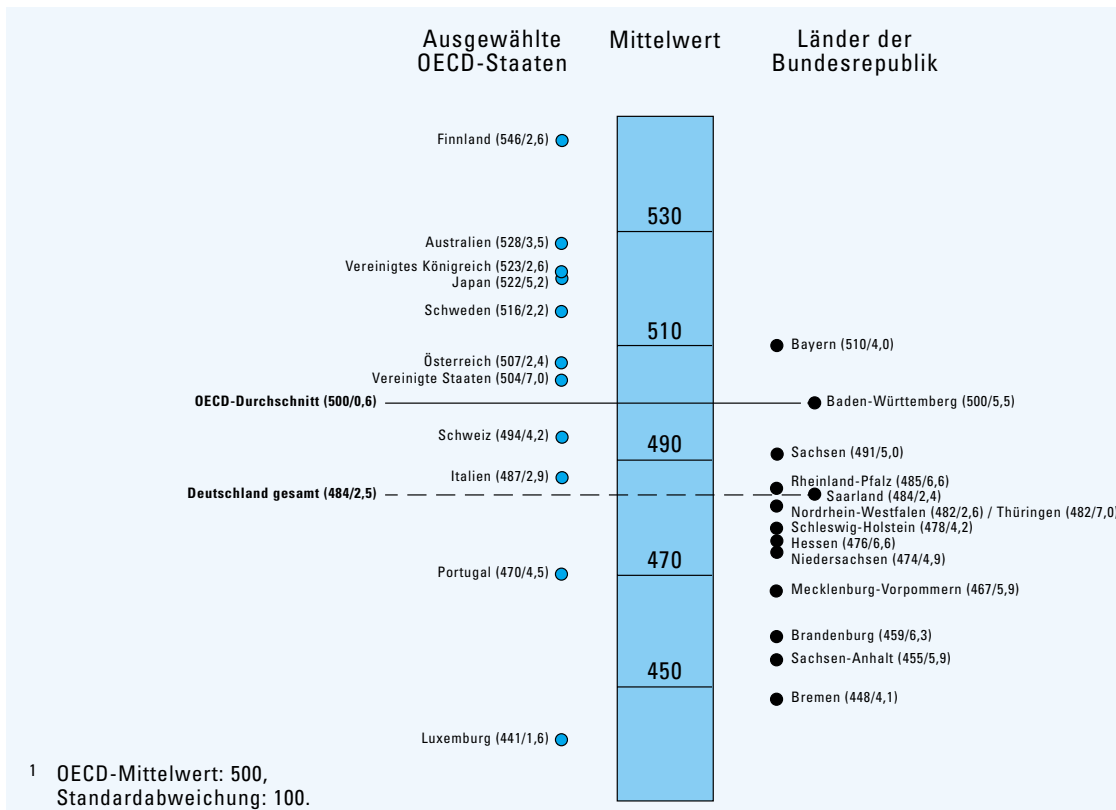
Ausgewählte OECD-Staaten

Mittelwert

Länder der Bundesrepublik

Finnland (546/2,6)

530

Australien (528/3,5)

Vereinigtes Königreich (523/2,6)
Japan (522/5,2)

Schweden (516/2,2)

510

Bayern (510/4,0)

Österreich (507/2,4)
Vereinigte Staaten (504/7,0)

OECD-Durchschnitt (500/0,6)

Baden-Württemberg (500/5,5)

Schweiz (494/4,2)

490

Sachsen (491/5,0)

Italien (487/2,9)

Rheinland-Pfalz (485/6,6)

Deutschland gesamt (484/2,5)

Saarland (484/2,4)
Nordrhein-Westfalen (482/2,6) / Thüringen (482/7,0)
Schleswig-Holstein (478/4,2)
Hessen (476/6,6)
Niedersachsen (474/4,9)

470

Portugal (470/4,5)

Mecklenburg-Vorpommern (467/5,9)

Brandenburg (459/6,3)
Sachsen-Anhalt (455/5,9)

450

Bremen (448/4,1)

Luxemburg (441/1,6)

$^1$ OECD-Mittelwert: 500, Standardabweichung: 100.